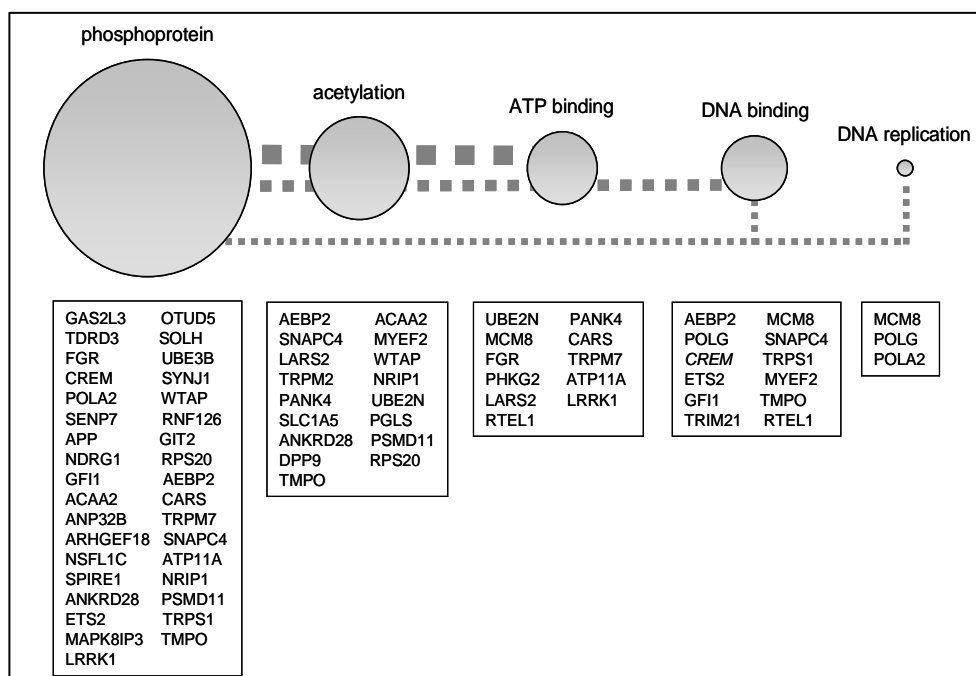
phosphoprotein

acetylation

ATP binding

DNA binding

DNA replication

GAS2L3 OTUD5
TDRD3 SOLH
FGR UBE3B
CREM SYNJ1
POLA2 WTAP
SENP7 RNF126
APP GIT2
NDRG1 RPS20
GFI1 AEBP2
ACAA2 CARS
ANP32B TRPM7
ARHGEF18 SNAPC4
NSFL1C ATP11A
SPIRE1 NRIP1
ANKRD28 PSMD11
ETS2 TRPS1
MAPK8IP3 TMPO
LRRK1

AEBP2 ACAA2
SNAPC4 MYEF2
LARS2 WTAP
TRPM2 NRIP1
PANK4 UBE2N
SLC1A5 PGLS
ANKRD28 PSMD11
DPP9 RPS20
TMPO

UBE2N PANK4
MCM8 CARS
FGR TRPM7
PHKG2 ATP11A
LARS2 LRRK1
RTEL1

AEBP2 MCM8
POLG SNAPC4
CREM TRPS1
ETS2 MYEF2
GFI1 TMPO
TRIM21 RTEL1

MCM8
POLG
POLA2